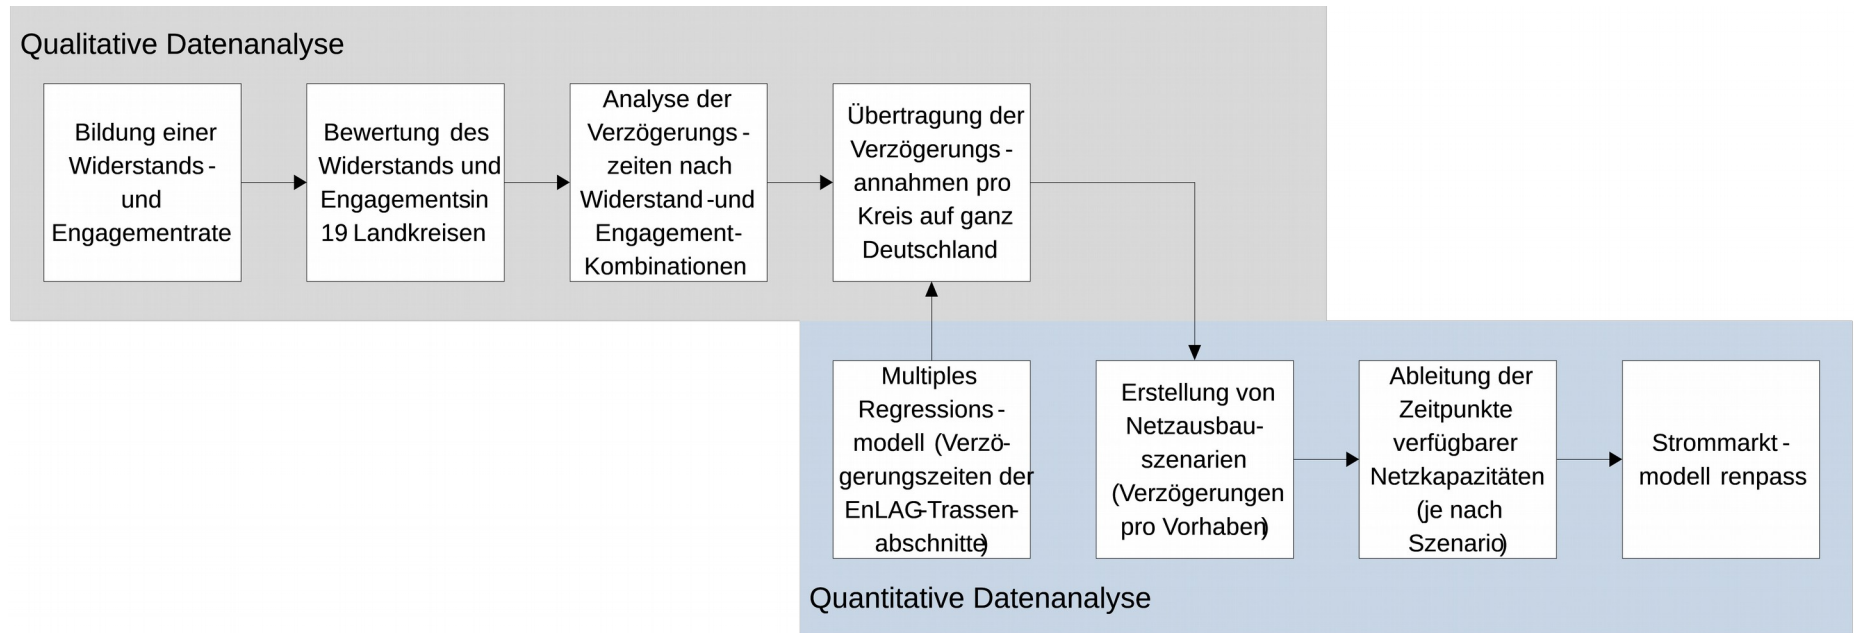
Qualitative Datenanalyse

Bildung einer Widerstands - und Engagementrate

Bewertung des Widerstands und Engagementsin 19 Landkreisen

Analyse der Verzögerungs - zeiten nach Widerstand -und Engagement-Kombinationen

Übertragung der Verzögerungs - annahmen pro Kreis auf ganz Deutschland

Multiples Regressions - modell (Verzö-gerungszeiten der EnLAG-Trassen-abschnitte)

Erstellung von Netzausbau-szenarien (Verzögerungen pro Vorhaben)

Ableitung der Zeitpunkte verfügbarer Netzkapazitäten (je nach Szenario)

Strommarkt - modell renpass

Quantitative Datenanalyse